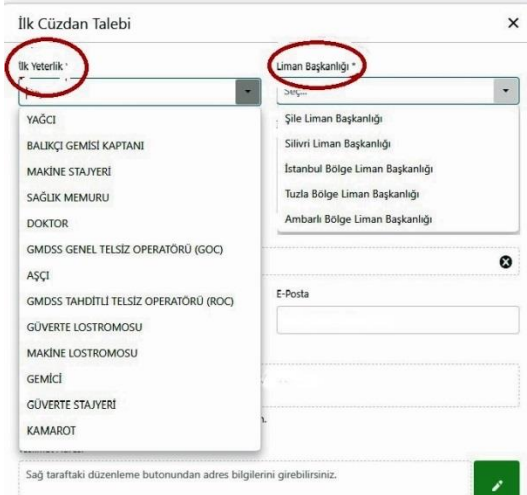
İlk Cüzdan Talebi

×

İlk Yeterlik *

Seç...

YAĞCI
BALIKÇI GEMİSİ KAPTANI
MAKİNE STAJYERİ
SAĞLIK MEMURU
DOKTOR
GMDSS GENEL TELSİZ OPERATÖRÜ (GOC)
AŞÇI
GMDSS TAHDİTLİ TELSİZ OPERATÖRÜ (ROC)
GÜVERTE LOSTROMOSU
MAKİNE LOSTROMOSU
GEMİCİ
GÜVERTE STAJYERİ
KAMAROT

Liman Başkanlığı *

Seç...

Şile Liman Başkanlığı
Silivri Liman Başkanlığı
İstanbul Bölge Liman Başkanlığı
Tuzla Bölge Liman Başkanlığı
Ambarlı Bölge Liman Başkanlığı

E-Posta

Sağ taraftaki düzenleme butonundan adres bilgilerini girebilirsiniz.